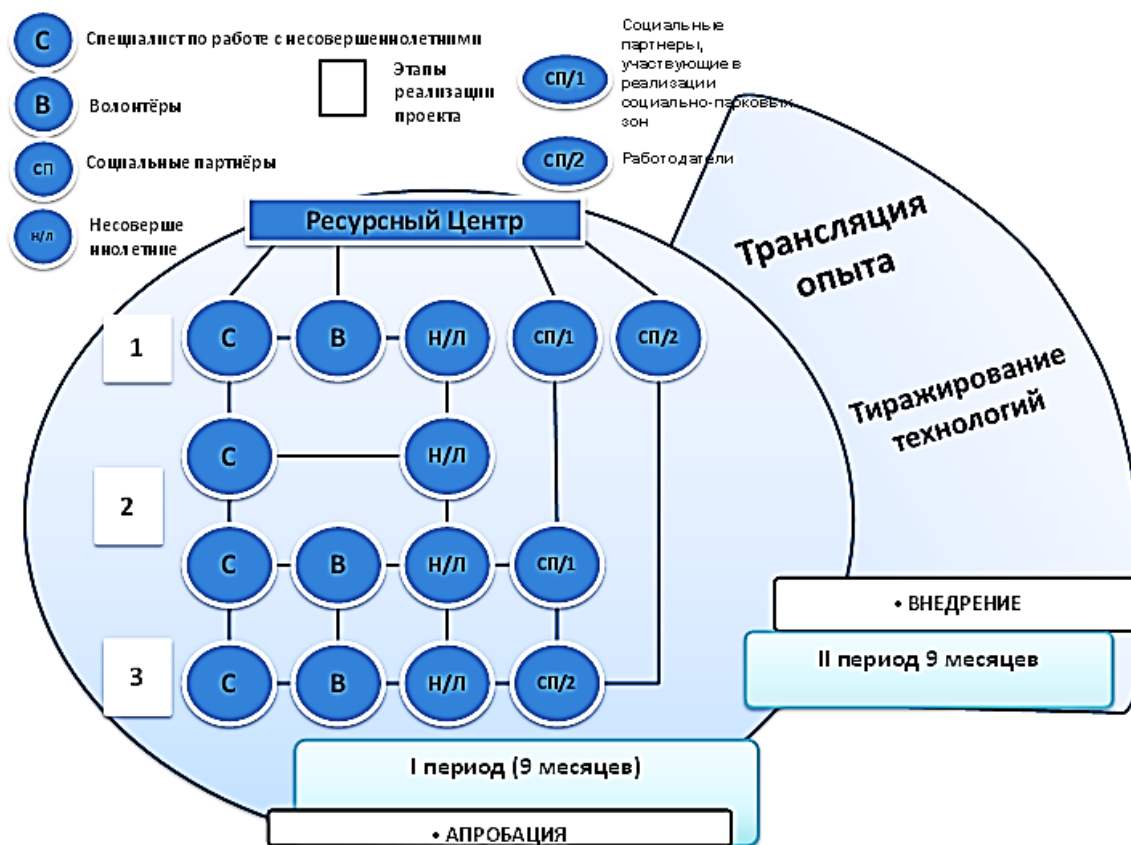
С Специалист по работе с несовершеннолетними

В Волонтёры

СП Социальные партнёры

Н/Л Несовершеннолетние

Этапы реализации проекта

СП/1 Социальные партнеры, участвующие в реализации социально-парковых зон

СП/2 Работодатели

Ресурсный Центр

Трансляция опыта

Тиражирование технологий

1
С В Н/Л СП/1 СП/2

2
С Н/Л
С В Н/Л СП/1

3
С В Н/Л СП/2

• ВНЕДРЕНИЕ

II период 9 месяцев

I период (9 месяцев)

• АПРОБАЦИЯ